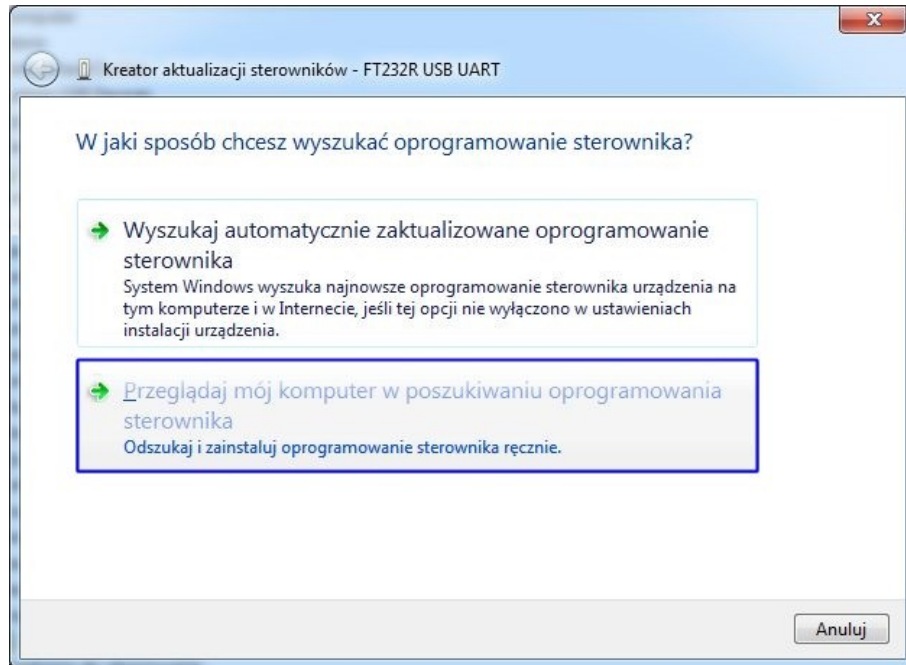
Kreator aktualizacji sterowników - FT232R USB UART

W jaki sposób chcesz wyszukać oprogramowanie sterownika?

Wyszukaj automatycznie zaktualizowane oprogramowanie sterownika
System Windows wyszuka najnowsze oprogramowanie sterownika urządzenia na tym komputerze i w Internecie, jeśli tej opcji nie wyłączono w ustawieniach instalacji urządzenia.

Przeglądaj mój komputer w poszukiwaniu oprogramowania sterownika
Odszukaj i zainstaluj oprogramowanie sterownika ręcznie.

Anuluj